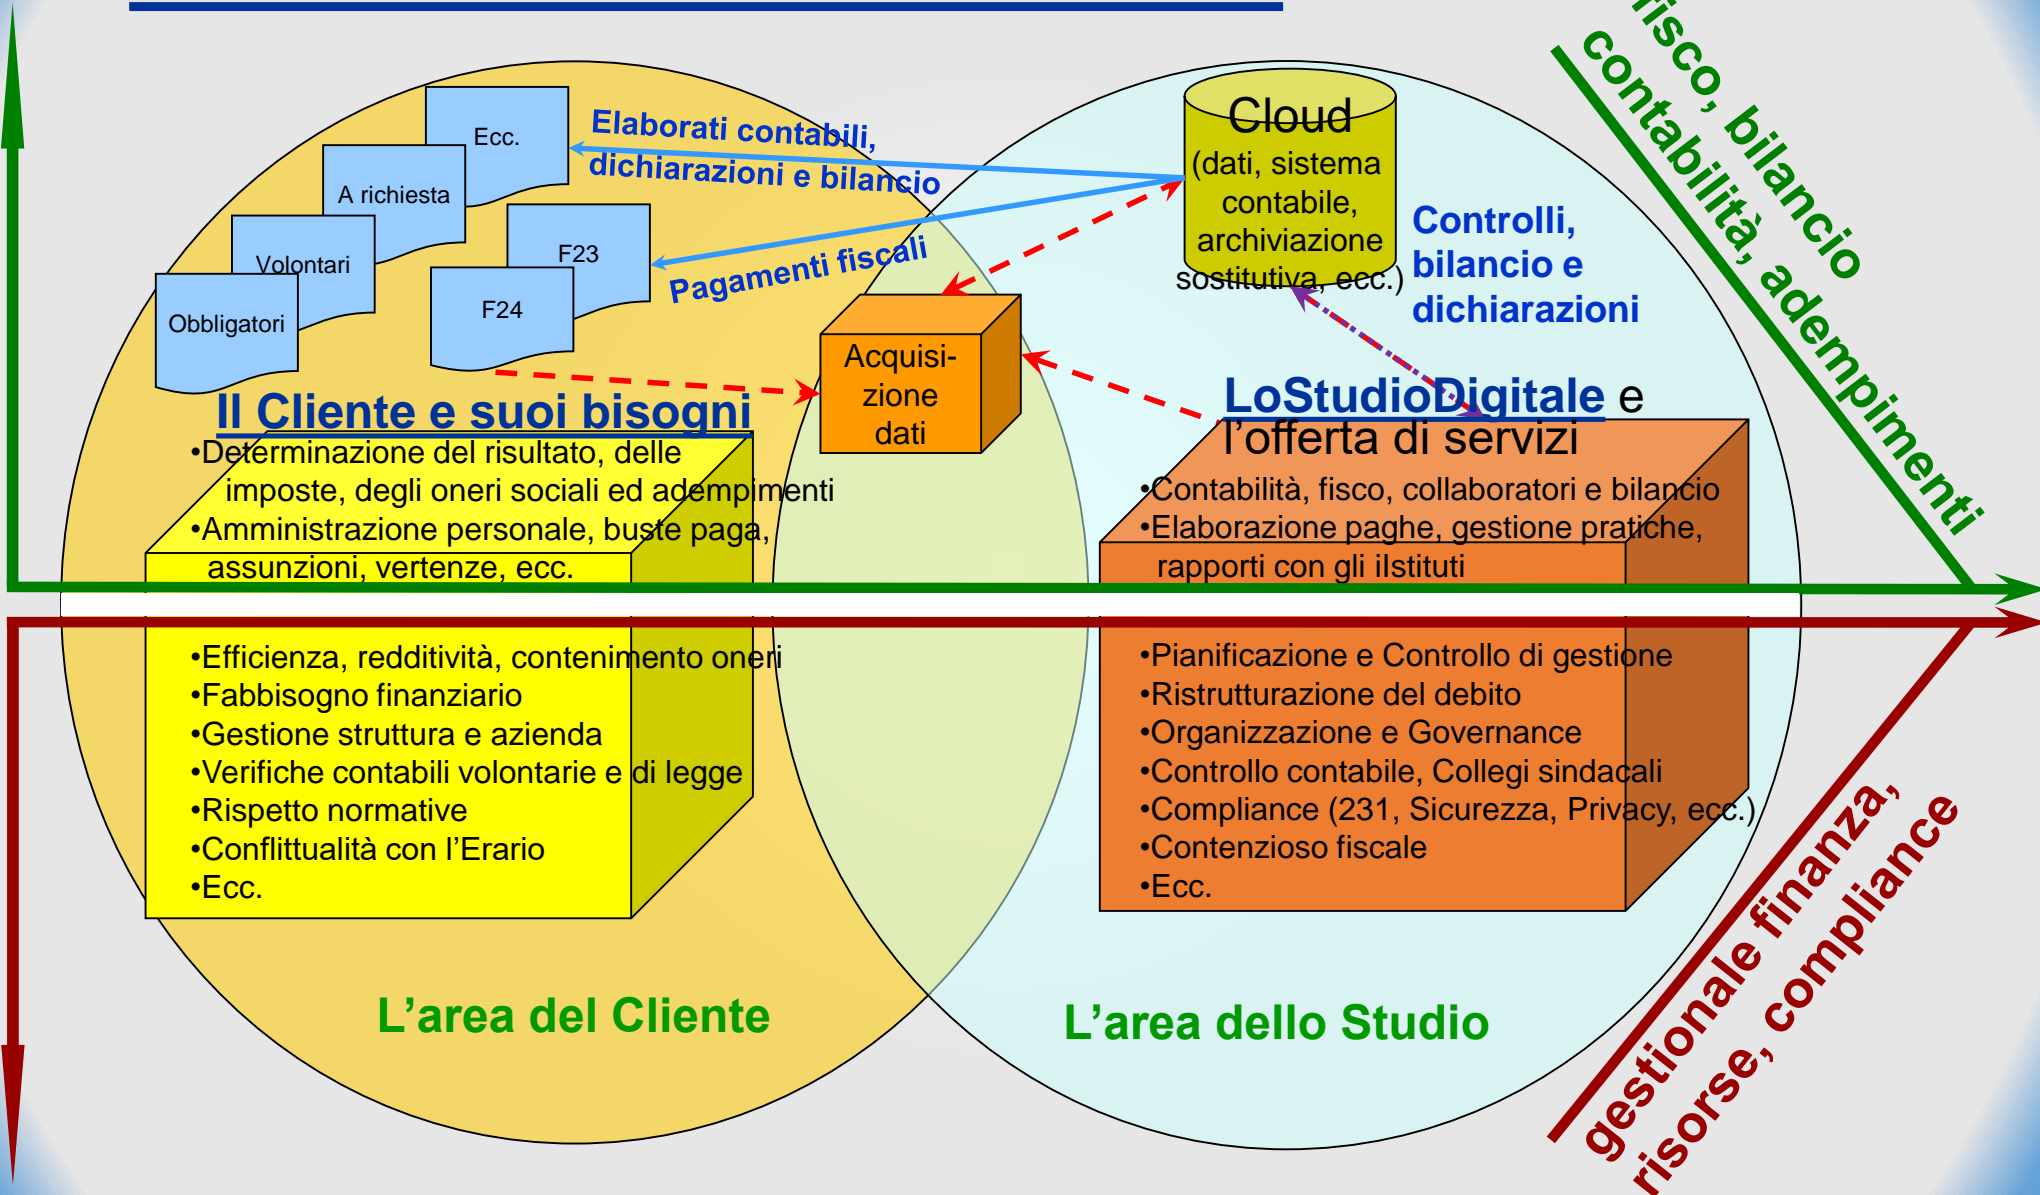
Ecc.

A richiesta

Volontari

Obbligatori

F23

F24

Elaborati contabili, dichiarazioni e bilancio

Pagamenti fiscali

Cloud
(dati, sistema contabile, archiviazione sostitutiva, ecc.)

Controlli, bilancio e dichiarazioni

isco, bilancio
contabilità, adempimenti

Acquisizione dati

Il Cliente e suoi bisogni

•Determinazione del risultato, delle imposte, degli oneri sociali ed adempimenti
•Amministrazione personale, buste paga, assunzioni, vertenze, ecc.

LoStudioDigitale e l'offerta di servizi

•Contabilità, fisco, collaboratori e bilancio
•Elaborazione paghe, gestione pratiche, rapporti con gli ilstituti

•Efficienza, redditività, contenimento oneri
•Fabbisogno finanziario
•Gestione struttura e azienda
•Verifiche contabili volontarie e di legge
•Rispetto normative
•Conflittualità con l'Erario
•Ecc.

•Pianificazione e Controllo di gestione
•Ristrutturazione del debito
•Organizzazione e Governance
•Controllo contabile, Collegi sindacali
•Compliance (231, Sicurezza, Privacy, ecc.)
•Contenzioso fiscale
•Ecc.

L'area del Cliente

L'area dello Studio

gestionale finanza,
risorse, compliance